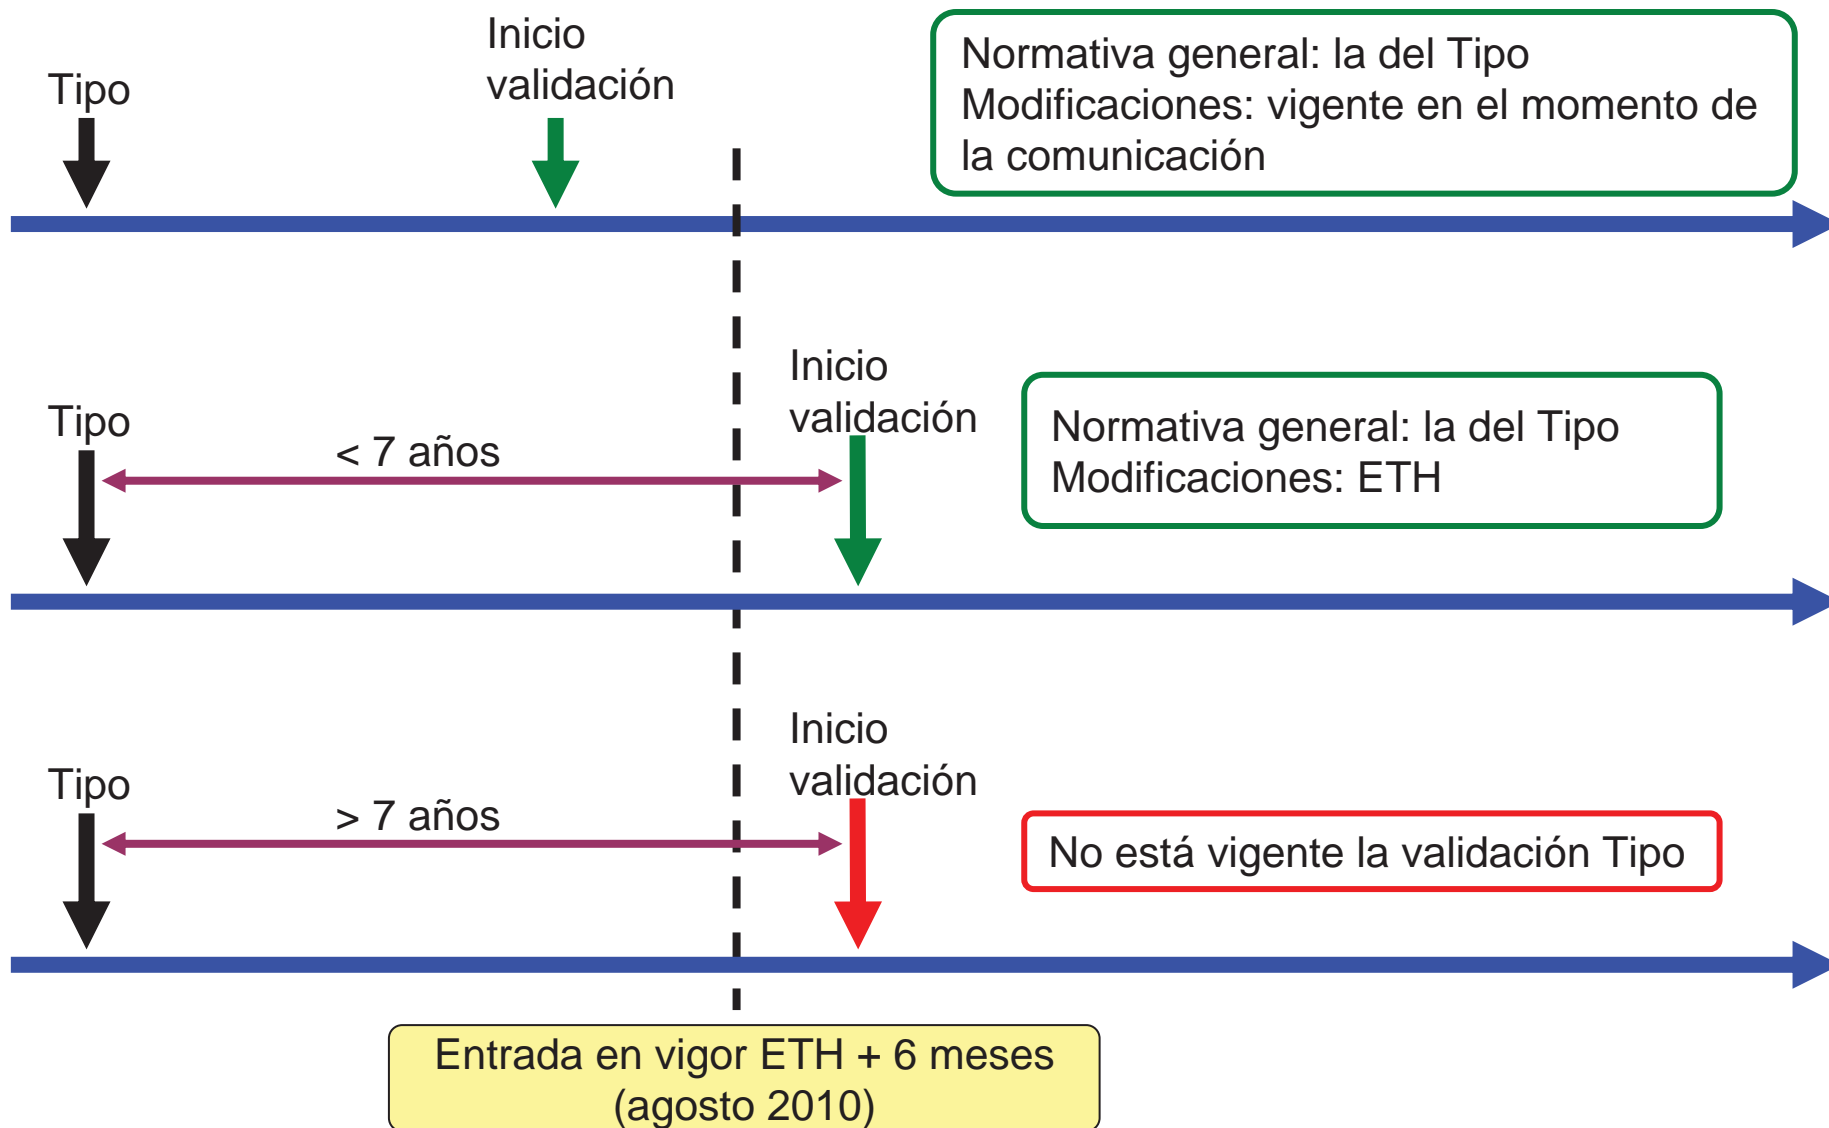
Tipo

Inicio validación

Normativa general: la del Tipo
Modificaciones: vigente en el momento de la comunicación

Tipo

< 7 años

Inicio validación

Normativa general: la del Tipo
Modificaciones: ETH

Tipo

> 7 años

Inicio validación

No está vigente la validación Tipo

Entrada en vigor ETH + 6 meses
(agosto 2010)